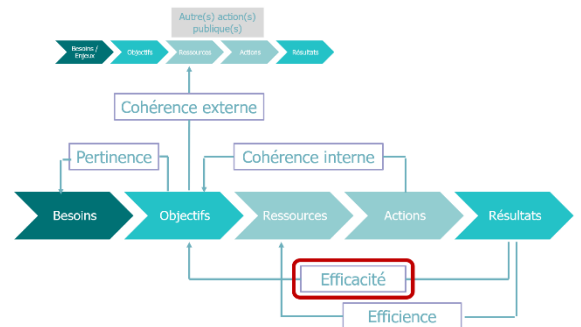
Autre(s) action(s) publique(s)

Besoins / Enjeux
Objectifs
Ressources
Actions
Résultats

Cohérence externe

Pertinence

Cohérence interne

Besoins
Objectifs
Ressources
Actions
Résultats

Efficacité

Efficience